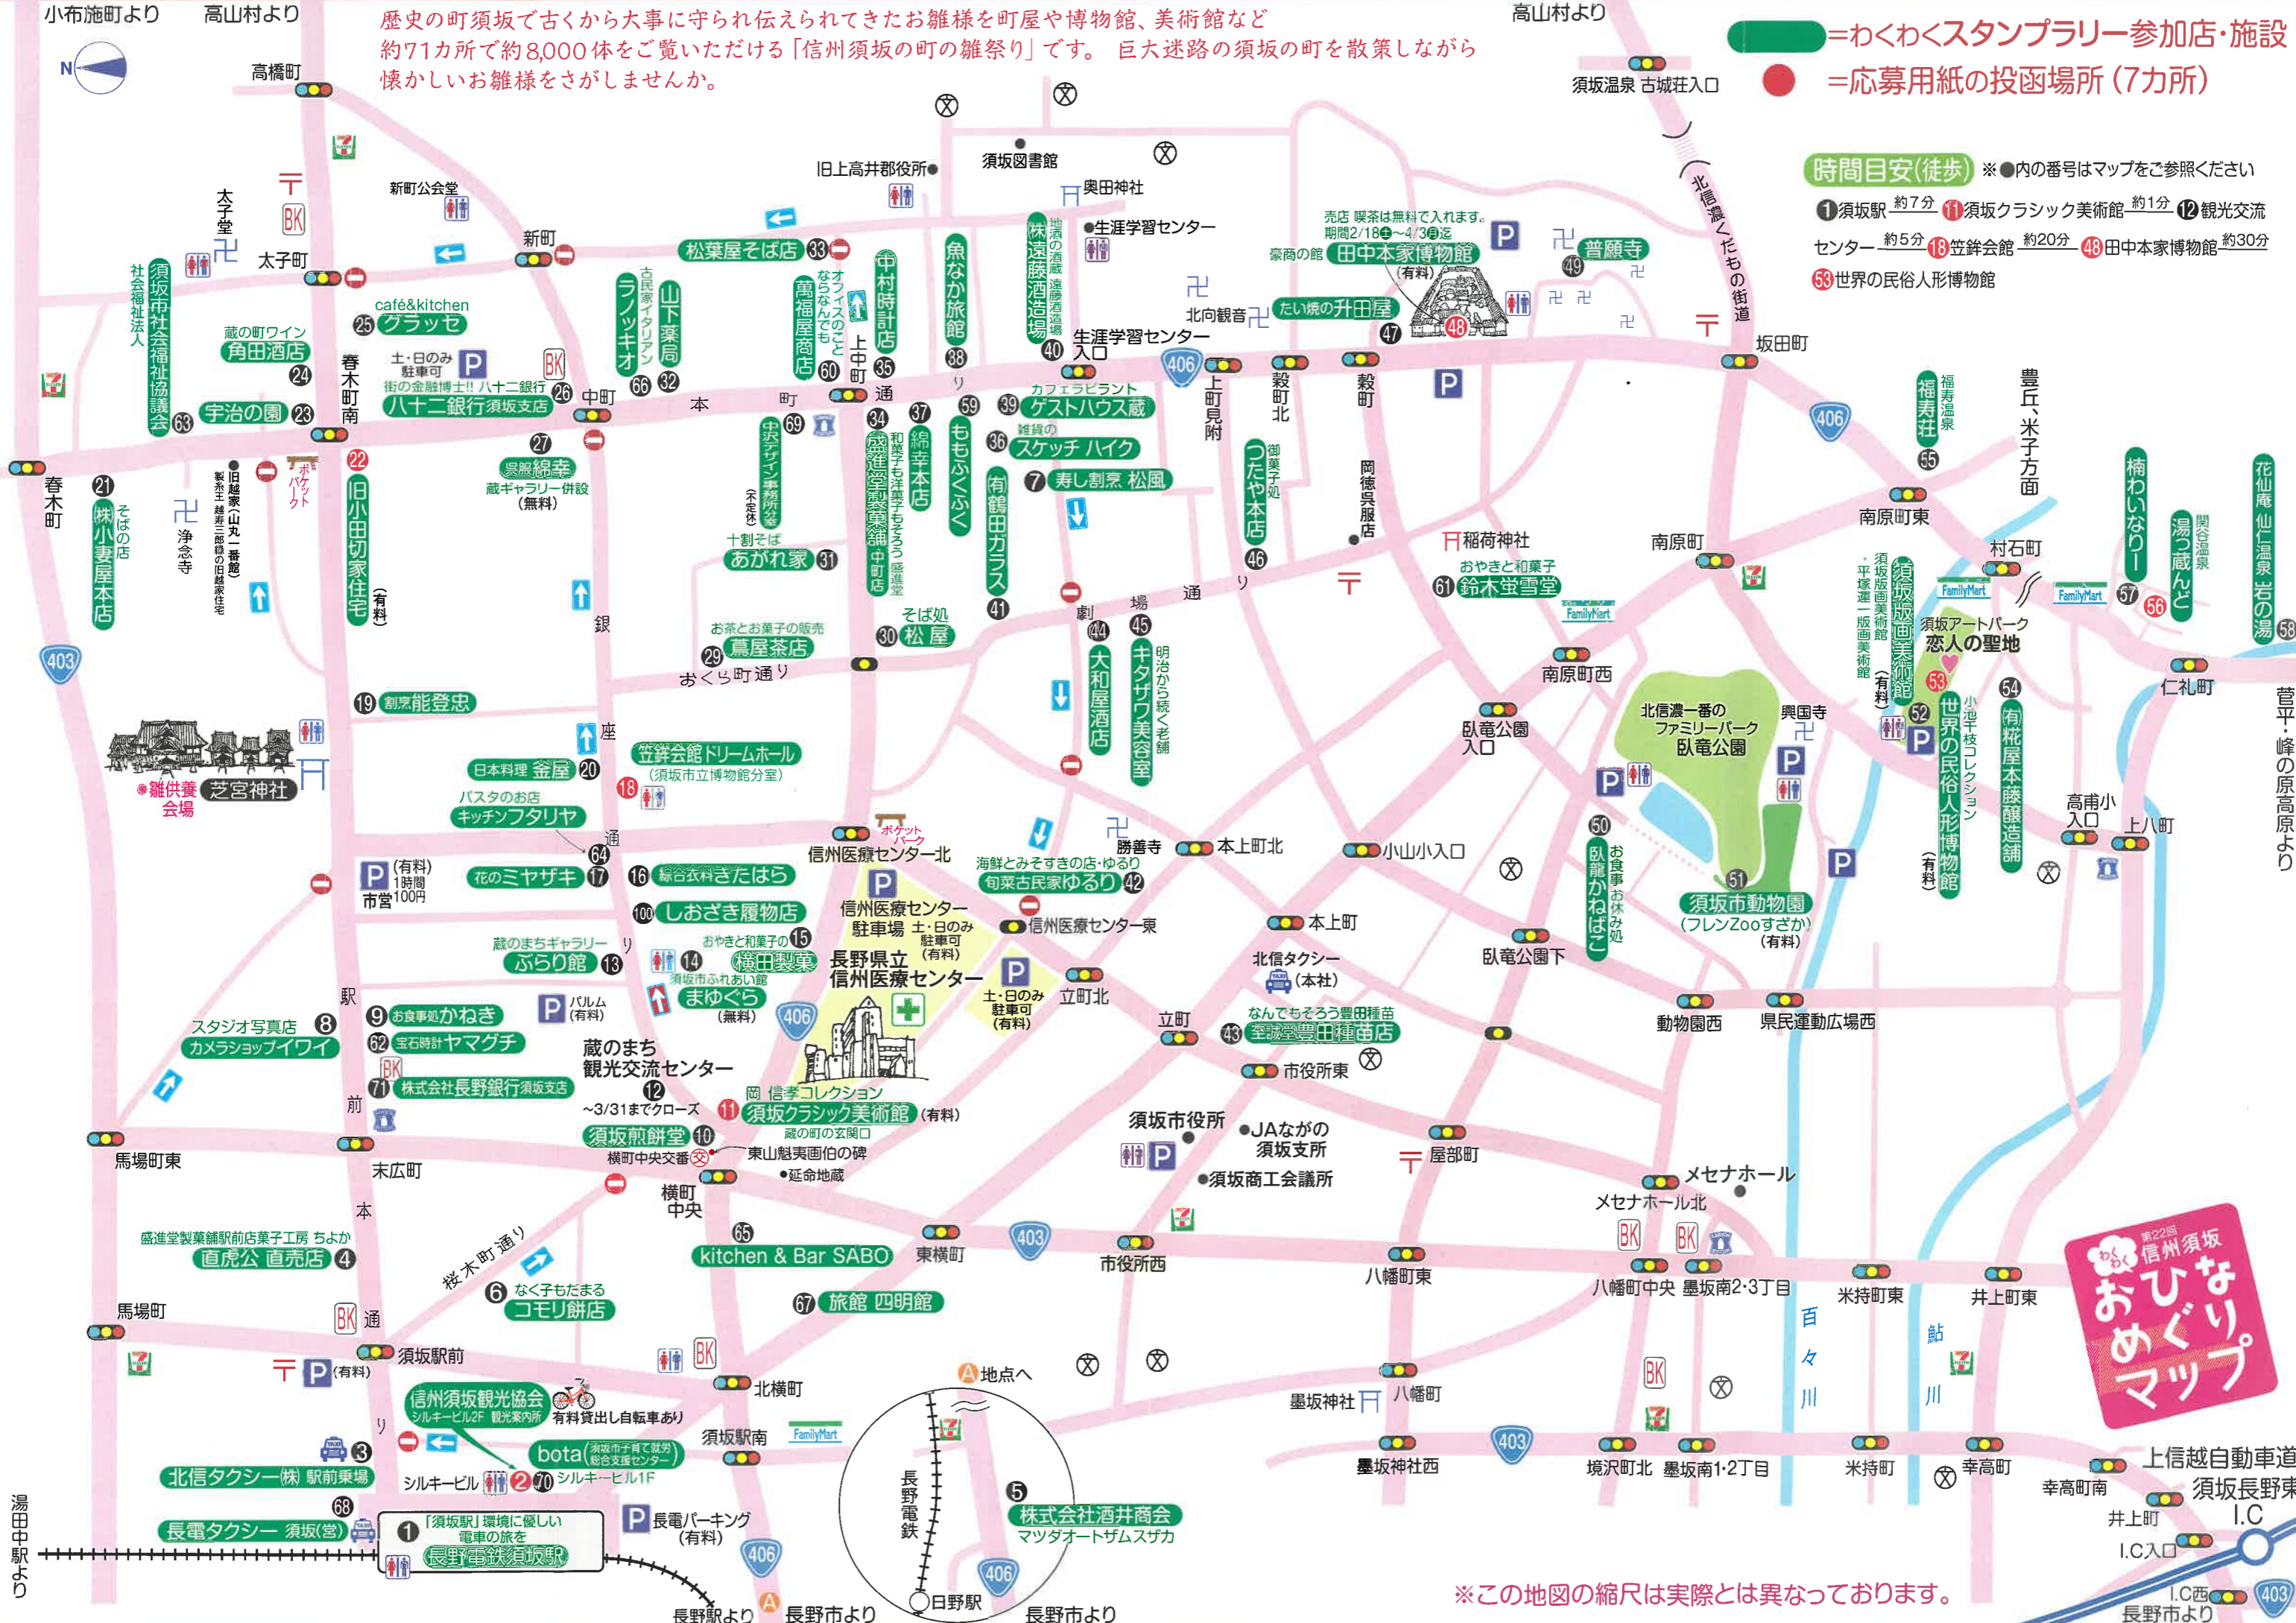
小布施町より　高山村より

歴史の町須坂で古くから大事に守られ伝えられてきたお雛様を町屋や博物館、美術館など約71カ所で約8,000体をご覧いただける「信州須坂の町の雛祭り」です。巨大迷路の須坂の町を散策しながら懐かしいお雛様をさがしませんか。

高山村より

=わくわくスタンプラリー参加店・施設
=応募用紙の投函場所（7カ所）

須坂温泉 古城荘入口

時間目安(徒歩) ※●内の番号はマップをご参照ください
1須坂駅 約7分 11須坂クラシック美術館 約1分 12観光交流センター 約5分 18笠鉾会館 約20分 48田中本家博物館 約30分 53世界の民俗人形博物館

高橋町
太子堂
新町公会堂
新町
太子町
社会福祉法人 須坂市社会福祉協議会 63
café&kitchen 25 グラッセ
蔵の町ワイン 角田酒店 24
宇治の園 23
春木町南
土・日のみ駐車可
街の金融博士!! 八十二銀行 八十二銀行須坂支店 26
中町
本
町
27 県照 綿幸 蔵ギャラリー併設（無料）
春木町
21 株 小妻屋本店 そばの店
浄念寺
旧越家（山丸一番館） 製糸王 越寿三郎邸の旧越家住宅
ポケットパーク
22 旧小田切家住宅（有料）
403
19 割烹能登忠
雛供養会場 芝宮神社
古民家イタリアン ラノッキオ 66
山下薬局 32
松葉屋そば店 33
オフィスのことならなんでも 萬屋商店 60
上中町
中村時計店 35
旧上高井郡役所
須坂図書館
奥田神社
魚なか旅館 38
地酒の酒蔵 遠藤酒造場 株 遠藤酒造場 40
生涯学習センター
生涯学習センター入口
通
り
34 盛進堂製菓舗 中町店 和菓子も洋菓子もそろう 盛進堂
37 綿幸本店
59 もらふらふく
39 カフェラビラント ゲストハウス蔵
36 雑貨の スケッチ ハイク
有 鶴田ガラス 41
7 寿し割烹 松風
69 中沢デザイン事務所（不定休）
十割そば あがれ家 31
お茶とお菓子の販売 蔦屋茶店 29
おくら町通り
そば処 30 松屋
銀
座
通
り
劇
場
44 大和屋酒店
45 キタザワ美容室 明治から続く老舗
売店 喫茶は無料で入れます。期間2/18㊏～4/3㊊迄
豪商の館 田中本家博物館（有料）
北向観音
たい焼の升田屋 47 48
普願寺 49
北信濃くだもの街道
坂田町
406
上町見附
穀町北
穀町
御菓子処 つたや本店 46
岡徳呉服店
稲荷神社
おやきと和菓子 61 鈴木蛍雪堂
FamilyMart
南原町
南原町西
臥竜公園入口
福寿荘 福寿温泉 55
406
南原町東
豊丘、米子方面
村石町
椨わいなりー 57
湯っ蔵んど 関谷温泉 56
花仙庵 仙仁温泉 岩の湯 58
須坂版画美術館 平塚運一版画美術館（有料）
須坂アートパーク 恋人の聖地 53
52 世界の民俗人形博物館 小池千枝コレクション（有料）
54 有 糀屋本藤醸造舗
仁礼町
菅平・峰の原高原より
北信濃一番のファミリーパーク 臥竜公園
興国寺
高甫小入口
上八町
日本料理 釜屋 20
笠鉾会館ドリームホール（須坂市立博物館分室） 18
パスタのお店 キッチンフタリヤ
64
P（有料）1時間100円 市営
花のミヤザキ 17
16 総合衣料 きたはら
100 しおざき履物店
蔵のまちギャラリー ぶらり館 13
おやきと和菓子の 15 横田製菓
14 須坂市ふれあい館 まゆぐら（無料）
ポケットパーク
信州医療センター北
信州医療センター駐車場 土・日のみ駐車可（有料）
長野県立 信州医療センター
土・日のみ駐車可（有料）
勝善寺
海鮮とみそすきの店・ゆるり 旬菜古民家ゆるり 42
信州医療センター東
本上町北
小山小入口
本上町
北信タクシー（本社）
立町北
立町
なんでもそろう豊田種苗 43 至誠堂豊田種苗店
市役所東
50 お食事・お休み処 臥竜かねばこ
臥竜公園下
51 須坂市動物園（フレンZooすざか）（有料）
動物園西
県民運動広場西
駅
スタジオ写真店 8 カメラショップイワイ
9 お食事処 かねき
62 宝石時計 ヤマグチ
71 株式会社長野銀行 須坂支店
パルム（有料）
406
蔵のまち観光交流センター 12 ~3/31までクローズ
岡 信孝コレクション 11 須坂クラシック美術館（有料）
須坂煎餅堂 10 蔵の町の玄関口
横町中央交番 東山魁夷画伯の碑 ●延命地蔵
前
馬場町東
末広町
横町中央
盛進堂製菓舗駅前店菓子工房 ちよか 直虎公 直売店 4
本
桜木町通り
6 なく子もだまる コモリ餅店
65 kitchen & Bar SABO
東横町
67 旅館 四明館
403
市役所西
須坂市役所
●JAながの須坂支所
●須坂商工会議所
屋部町
メセナホール
メセナホール北
八幡町東
八幡町中央 墨坂南2・3丁目
米持町東
井上町東
百々川
鮎川
馬場町
通
須坂駅前（有料）
北横町
信州須坂観光協会 シルキービル2F 観光案内所
有料貸出し自転車あり
bota（須坂市子育て就労総合支援センター）
須坂駅南
シルキービル 2 70 シルキービル1F
北信タクシー(株) 駅前乗場 3
68 長電タクシー 須坂(営)
1 「須坂駅」環境に優しい電車の旅を 長野電鉄須坂駅
長電パーキング（有料）
湯田中駅より
406
長野駅より A 長野市より
A 地点へ
FamilyMart
長野電鉄
5 株式会社酒井商会 マツダオートザムスザカ
406
日野駅 長野市より
墨坂神社 八幡町
403
墨坂神社西
境沢町北 墨坂南1・2丁目
米持町
幸高町
幸高町南
上信越自動車道 須坂長野東 I.C
井上町
I.C入口
I.C西 長野市より
403
※この地図の縮尺は実際とは異なっております。
わくわく 第22回 信州須坂 おひなりめぐりマップ